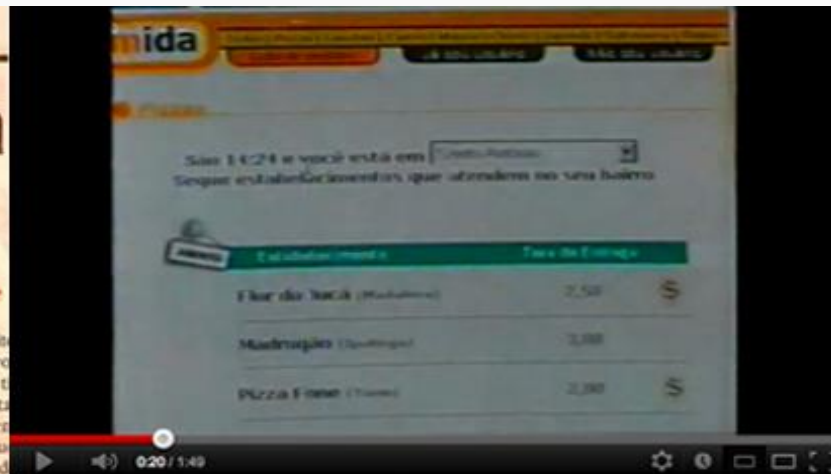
mida

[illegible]

São 14:24 e você está em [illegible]
Seguem estabelecimentos que atendem no seu bairro

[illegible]

Estabelecimento | Taxa de Entrega

Flor do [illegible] (Madalena) 2,50 $

Madrugão (Spilinga) 3,00

Pizza Fome (Tomé) 2,00 $

0:20 / 1:49